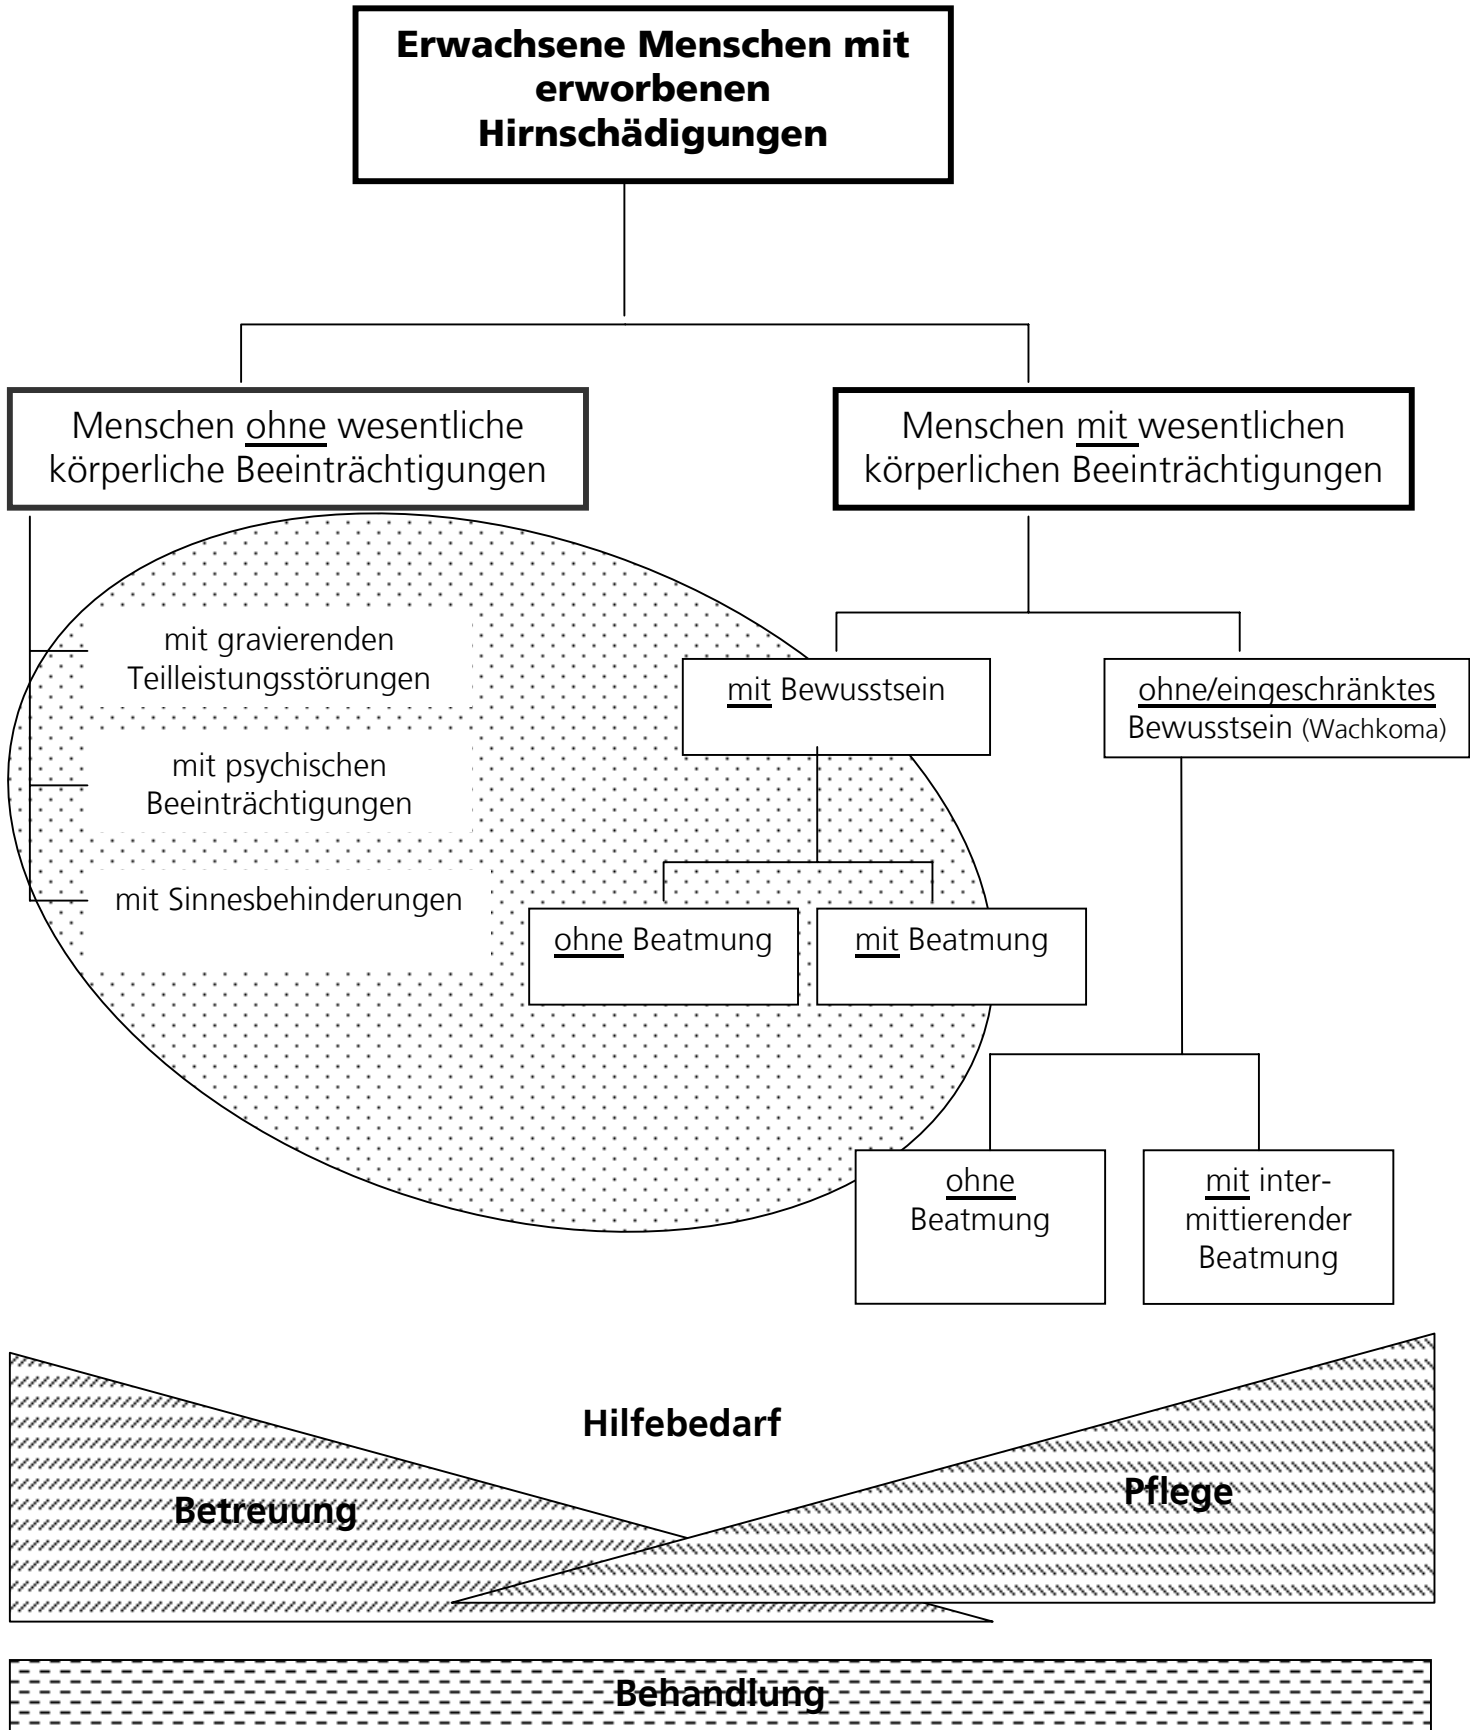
Erwachsene Menschen mit erworbenen Hirnschädigungen

Menschen ohne wesentliche körperliche Beeinträchtigungen

Menschen mit wesentlichen körperlichen Beeinträchtigungen

mit gravierenden Teilleistungsstörungen

mit psychischen Beeinträchtigungen

mit Sinnesbehinderungen

mit Bewusstsein

ohne/eingeschränktes Bewusstsein (Wachkoma)

ohne Beatmung

mit Beatmung

ohne Beatmung

mit intermittierender Beatmung

Hilfebedarf

Betreuung

Pflege

Behandlung